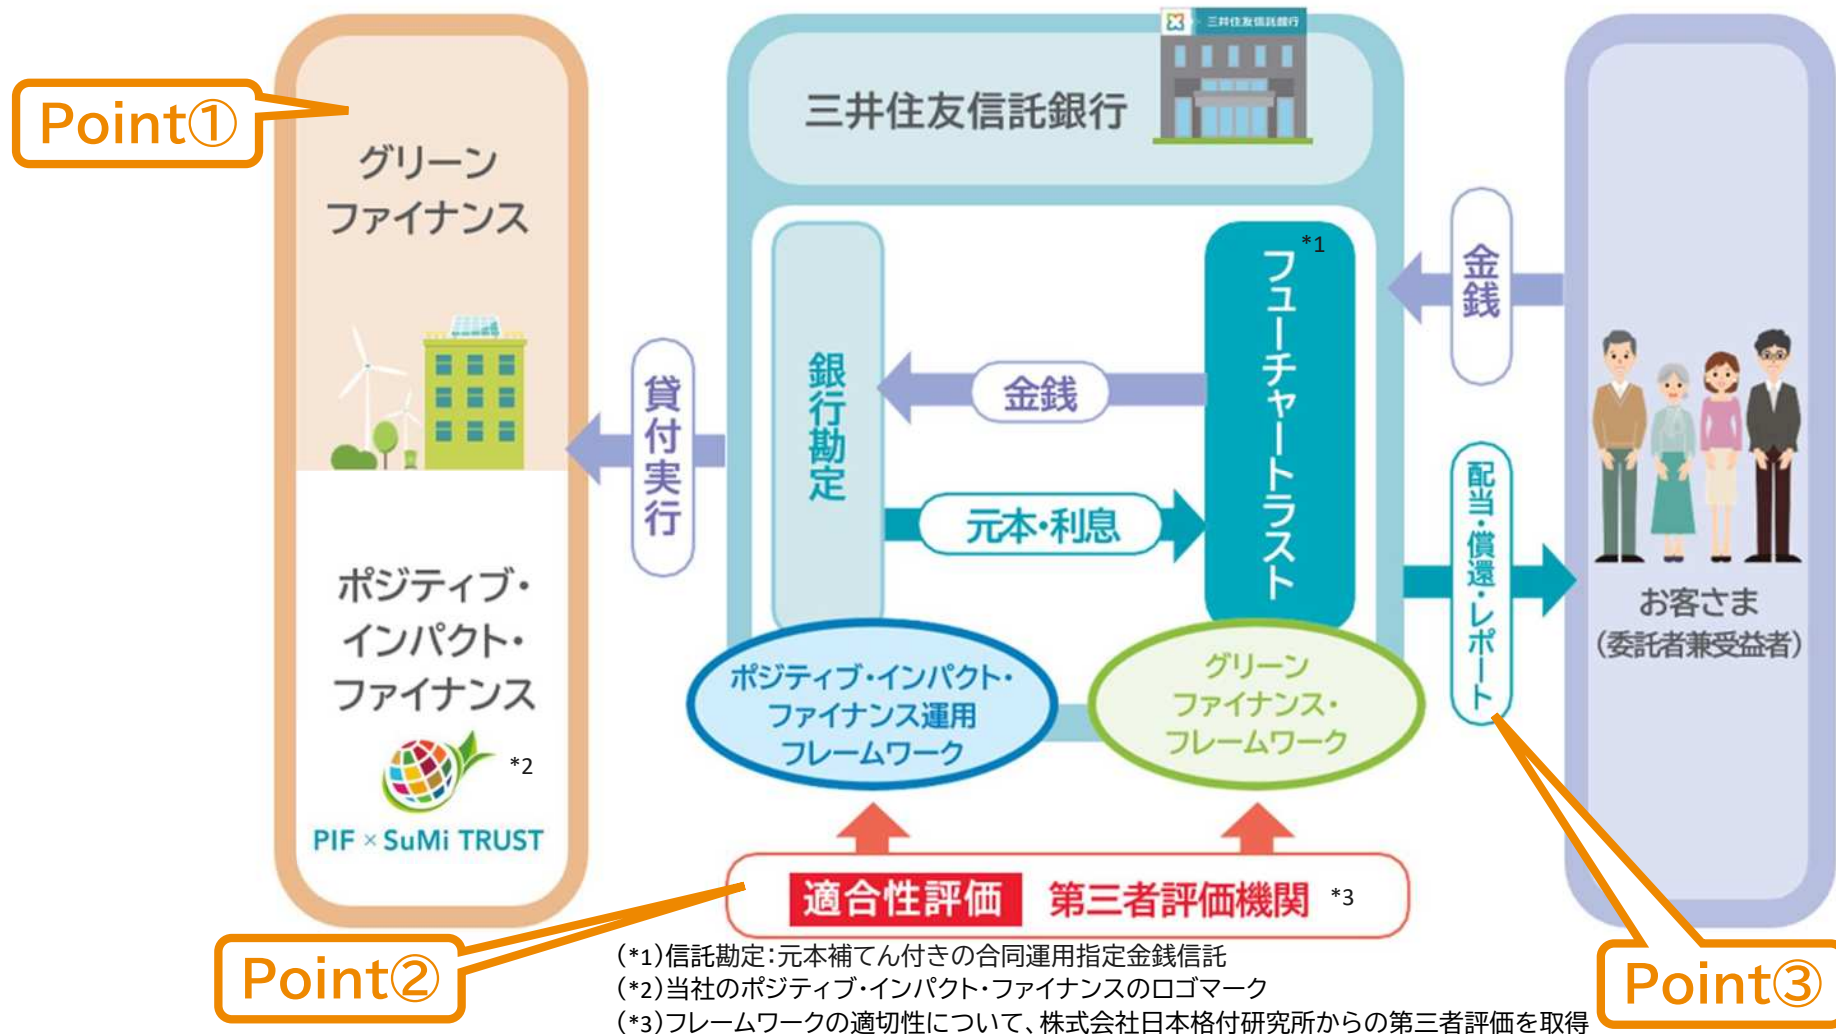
Point①

グリーン
ファイナンス

ポジティブ・
インパクト・
ファイナンス

*2

PIF × SuMi TRUST

貸付実行

三井住友信託銀行

三井住友信託銀行

銀行勘定

金銭

元本・利息

*1

フューチャートラスト

金銭

配当・償還・レポート

お客さま
(委託者兼受益者)

ポジティブ・インパクト・
ファイナンス運用
フレームワーク

グリーン
ファイナンス・
フレームワーク

適合性評価　第三者評価機関　*3

Point②

Point③

(*1)信託勘定:元本補てん付きの合同運用指定金銭信託
(*2)当社のポジティブ・インパクト・ファイナンスのロゴマーク
(*3)フレームワークの適切性について、株式会社日本格付研究所からの第三者評価を取得